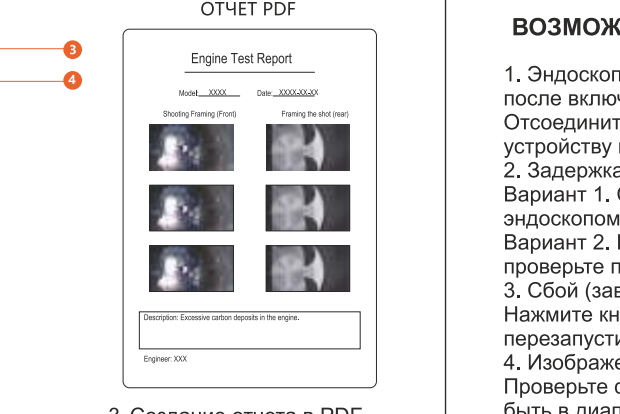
ОТЧЕТ PDF

3

4

Engine Test Report

Model: XXXX Date: XXXX-XX-XX

Shooting Framing (Front) Framing the shot (rear)

Description: Excessive carbon deposits in the engine.

Engineer: XXX

3. Создание отчета в PDF

ВОЗМОЖ

1. Эндоскоп
после включ
Отсоединит
устройству
2. Задержка
Вариант 1.
эндоскопом
Вариант 2.
проверьте п
3. Сбой (зав
Нажмите кн
перезапусти
4. Изображе
Проверьте
быть в диап